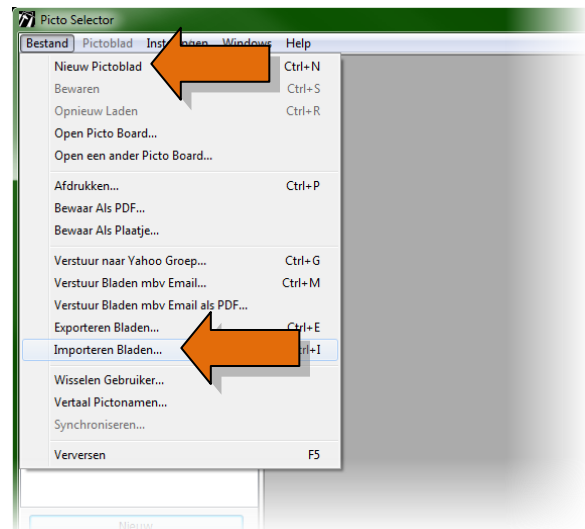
Picto Selector

Bestand Pictoblad Inst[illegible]en Windows Help

Nieuw Pictoblad Ctrl+N
Bewaren Ctrl+S
Opnieuw Laden Ctrl+R
Open Picto Board...
Open een ander Picto Board...

Afdrukken... Ctrl+P
Bewaar Als PDF...
Bewaar Als Plaatje...

Verstuur naar Yahoo Groep... Ctrl+G
Verstuur Bladen mbv Email... Ctrl+M
Verstuur Bladen mbv Email als PDF...
Exporteren Bladen... Ctrl+E
Importeren Bladen... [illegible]trl+I

Wisselen Gebruiker...
Vertaal Pictonamen...
Synchroniseren...

Verversen F5

Nieuw